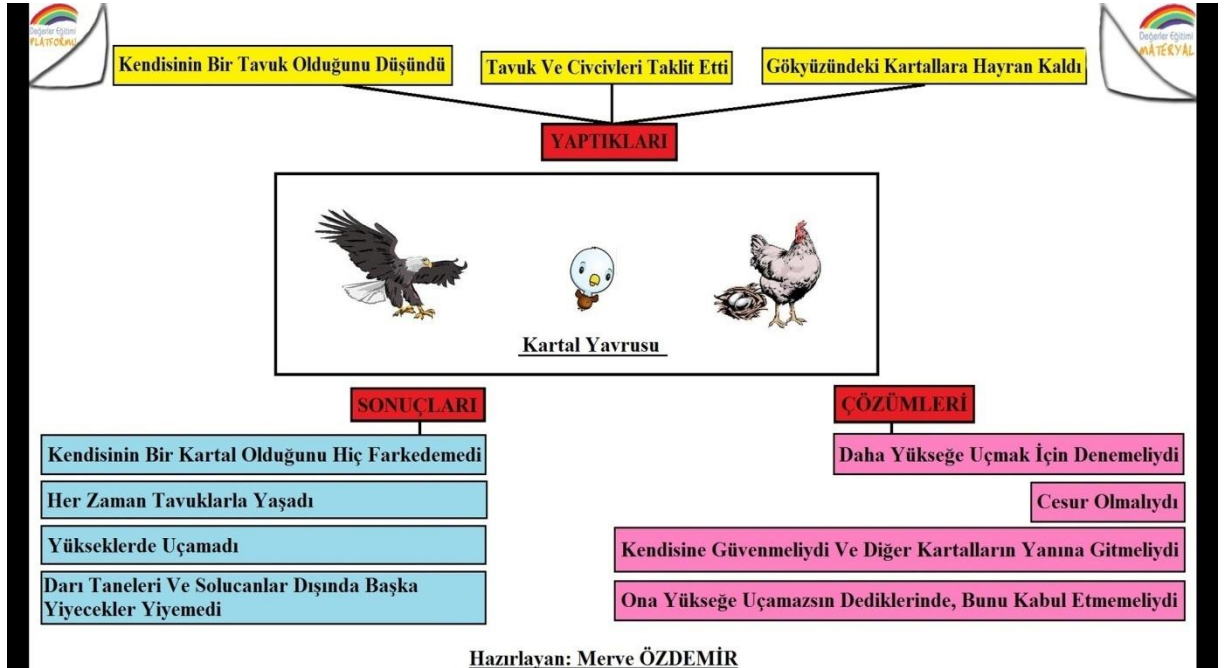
Değerler Eğitimi PLATFORMU

Değerler Eğitimi MATERYAL

Kendisinin Bir Tavuk Olduğunu Düşündü

Tavuk Ve Civcivleri Taklit Etti

Gökyüzündeki Kartallara Hayran Kaldı

YAPTIKLARI

Kartal Yavrusu

SONUÇLARI

Kendisinin Bir Kartal Olduğunu Hiç Farkedemedi

Her Zaman Tavuklarla Yaşadı

Yükseklerde Uçamadı

Darı Taneleri Ve Solucanlar Dışında Başka Yiyecekler Yiyemedi

ÇÖZÜMLERİ

Daha Yükseğe Uçmak İçin Denemeliydi

Cesur Olmalıydı

Kendisine Güvenmeliydi Ve Diğer Kartalların Yanına Gitmeliydi

Ona Yükseğe Uçamazsın Dediklerinde, Bunu Kabul Etmemeliydi

Hazırlayan: Merve ÖZDEMİR